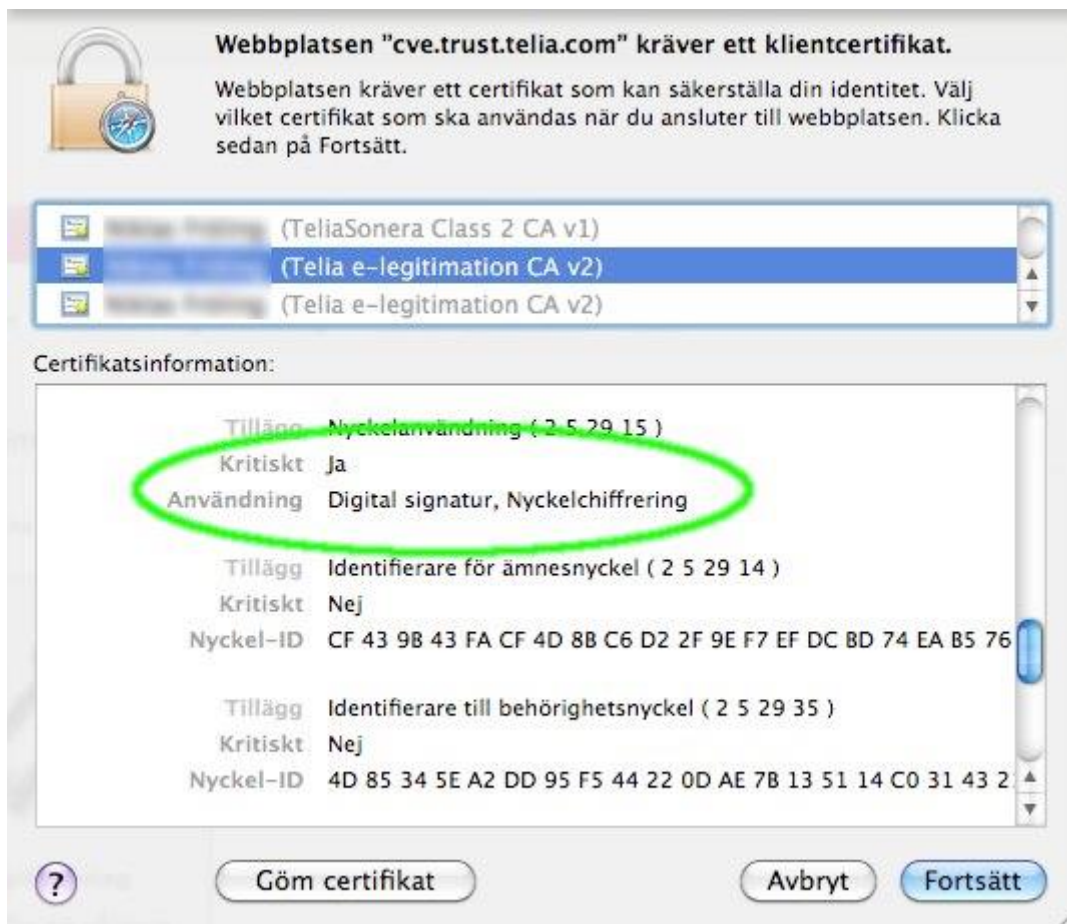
Webbplatsen "cve.trust.telia.com" kräver ett klientcertifikat.

Webbplatsen kräver ett certifikat som kan säkerställa din identitet. Välj vilket certifikat som ska användas när du ansluter till webbplatsen. Klicka sedan på Fortsätt.

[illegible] (TeliaSonera Class 2 CA v1)
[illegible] (Telia e-legitimation CA v2)
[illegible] (Telia e-legitimation CA v2)

Certifikatsinformation:

Tillägg Nyckelanvändning ( 2 5 29 15 )
Kritiskt Ja
Användning Digital signatur, Nyckelchiffrering

Tillägg Identifierare för ämnesnyckel ( 2 5 29 14 )
Kritiskt Nej
Nyckel-ID CF 43 9B 43 FA CF 4D 8B C6 D2 2F 9E F7 EF DC BD 74 EA B5 76

Tillägg Identifierare till behörighetsnyckel ( 2 5 29 35 )
Kritiskt Nej
Nyckel-ID 4D 85 34 5E A2 DD 95 F5 44 22 0D AE 7B 13 51 14 C0 31 43 2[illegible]

?
Göm certifikat
Avbryt
Fortsätt